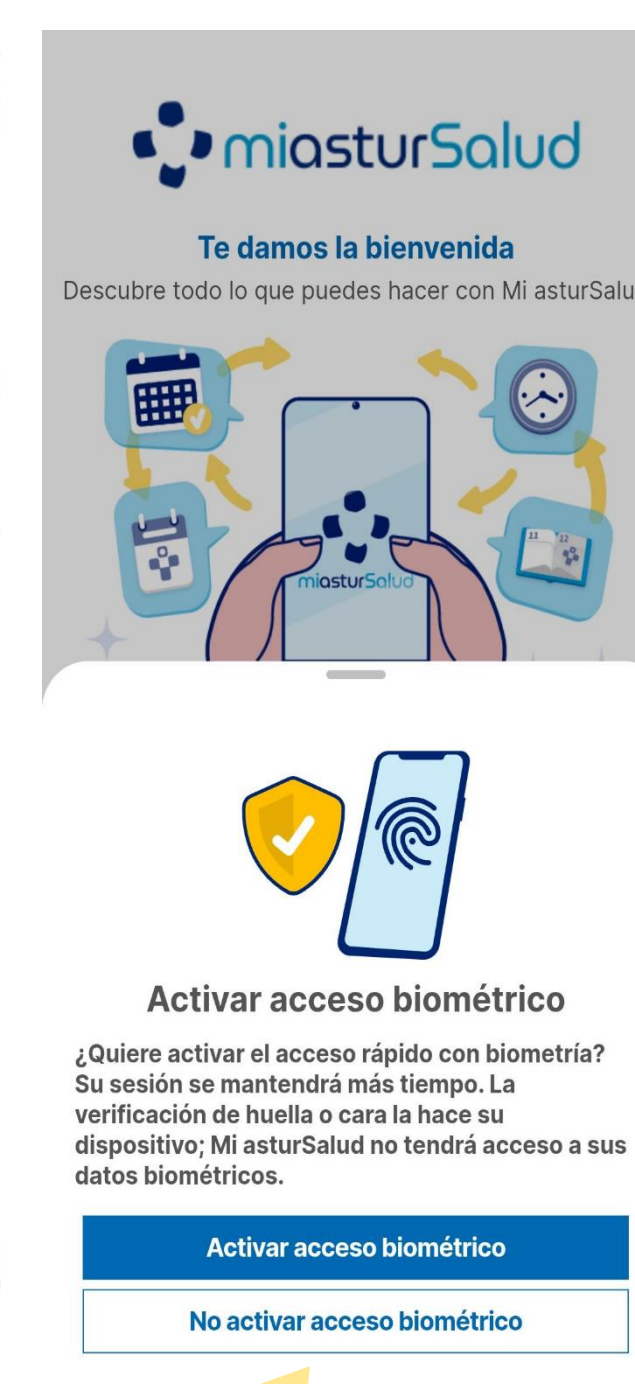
miasturSalud

Te damos la bienvenida

Descubre todo lo que puedes hacer con Mi asturSalu

11 12

miasturSalud

Activar acceso biométrico

¿Quiere activar el acceso rápido con biometría? Su sesión se mantendrá más tiempo. La verificación de huella o cara la hace su dispositivo; Mi asturSalud no tendrá acceso a sus datos biométricos.

Activar acceso biométrico

No activar acceso biométrico